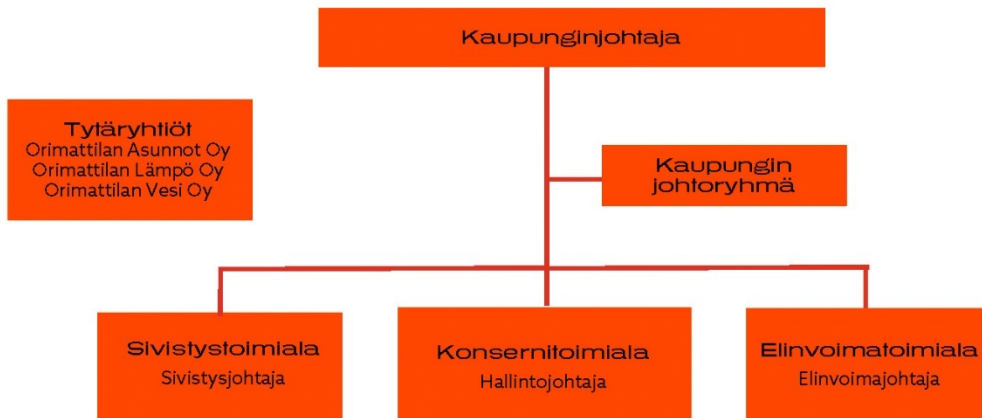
Kaupunginjohtaja

Tytäryhtiöt
Orimattilan Asunnot Oy
Orimattilan Lämpö Oy
Orimattilan Vesi Oy

Kaupungin johtoryhmä

Sivistystoimiala
Sivistysjohtaja

Konsernitoimiala
Hallintojohtaja

Elinvoimatoimiala
Elinvoimajohtaja